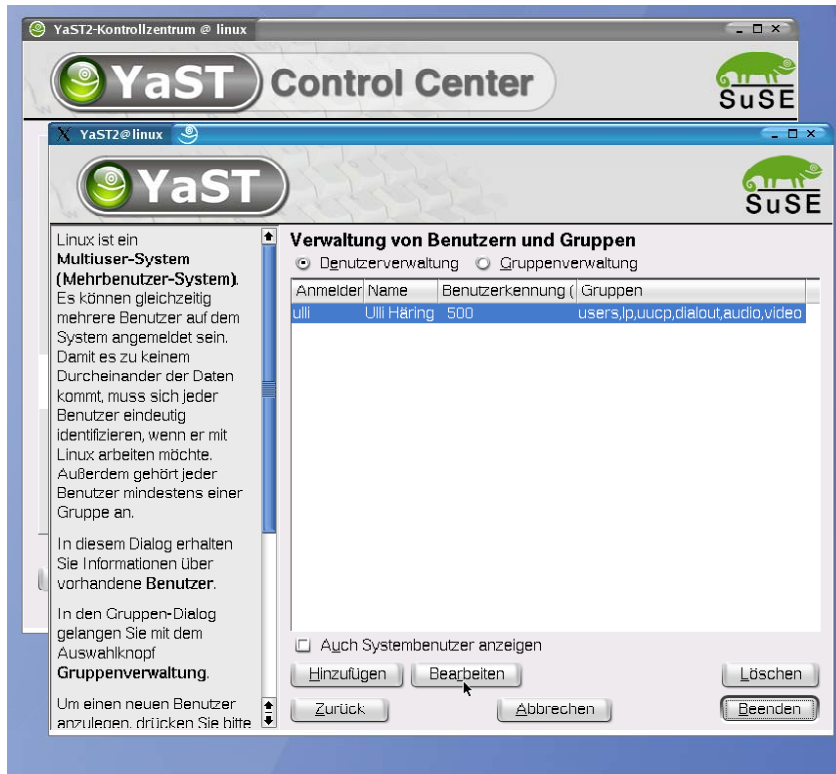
YaST2-Kontrollzentrum @ linux

YaST Control Center

SuSE

YaST2@linux

YaST

SuSE

Linux ist ein Multiuser-System (Mehrbenutzer-System). Es können gleichzeitig mehrere Benutzer auf dem System angemeldet sein. Damit es zu keinem Durcheinander der Daten kommt, muss sich jeder Benutzer eindeutig identifizieren, wenn er mit Linux arbeiten möchte. Außerdem gehört jeder Benutzer mindestens einer Gruppe an.

In diesem Dialog erhalten Sie Informationen über vorhandene Benutzer.

In den Gruppen-Dialog gelangen Sie mit dem Auswahlknopf Gruppenverwaltung.

Um einen neuen Benutzer anzulegen, drücken Sie bitte

Verwaltung von Benutzern und Gruppen

Benutzerverwaltung Gruppenverwaltung

| Anmelder | Name | Benutzerkennung ( | Gruppen |
|---|---|---|---|
| ulli | Ulli Häring | 500 | users,lp,uucp,dialout,audio,video |

Auch Systembenutzer anzeigen

Hinzufügen Bearbeiten Löschen

Zurück Abbrechen Beenden